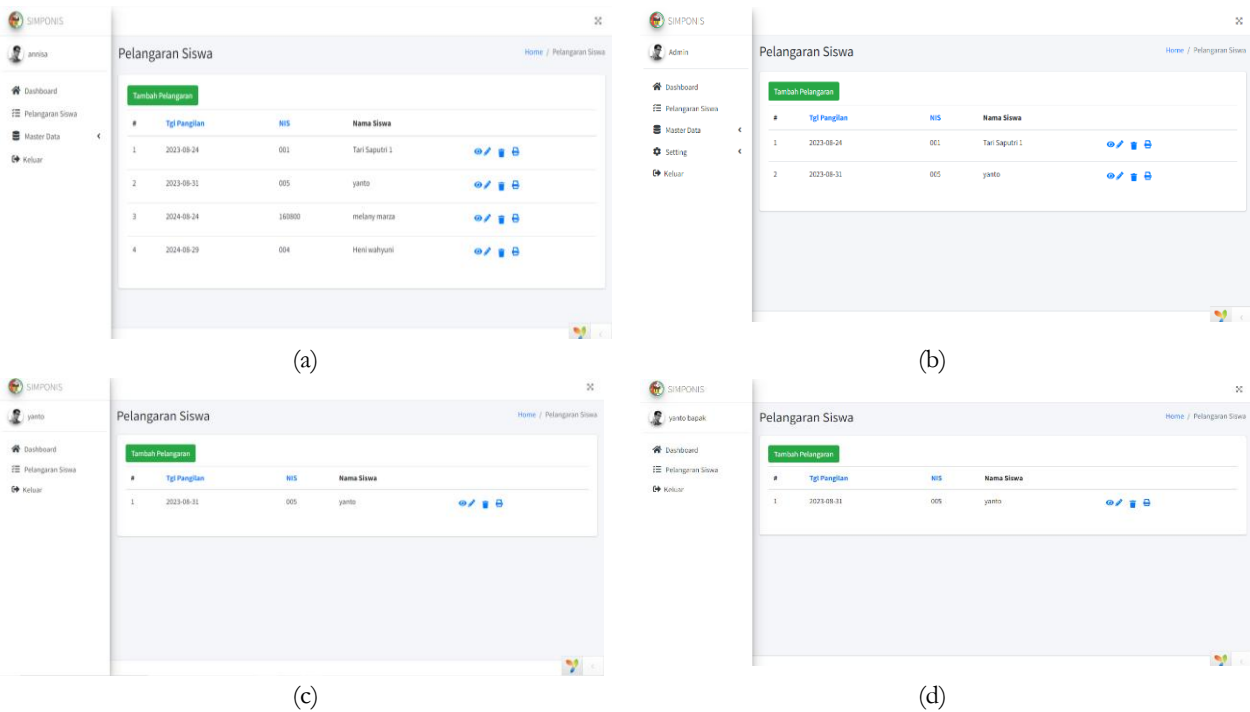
SIMPONIS

annisa

Dashboard
Pelangaran Siswa
Master Data
Keluar

Pelangaran Siswa

Home / Pelangaran Siswa

Tambah Pelangaran

| # | Tgl Pangilan | NIS | Nama Siswa |
|---|---|---|---|
| 1 | 2023-08-24 | 001 | Tari Saputri 1 |
| 2 | 2023-08-31 | 005 | yanto |
| 3 | 2024-08-24 | 160800 | melany marza |
| 4 | 2024-08-29 | 004 | Heni wahyuni |

(a)

SIMPONIS

Admin

Dashboard
Pelangaran Siswa
Master Data
Setting
Keluar

Pelangaran Siswa

Home / Pelangaran Siswa

Tambah Pelangaran

| # | Tgl Pangilan | NIS | Nama Siswa |
|---|---|---|---|
| 1 | 2023-08-24 | 001 | Tari Saputri 1 |
| 2 | 2023-08-31 | 005 | yanto |

(b)

SIMPONIS

yanto

Dashboard
Pelangaran Siswa
Keluar

Pelangaran Siswa

Home / Pelangaran Siswa

Tambah Pelangaran

| # | Tgl Pangilan | NIS | Nama Siswa |
|---|---|---|---|
| 1 | 2023-08-31 | 005 | yanto |

(c)

SIMPONIS

yanto bapak

Dashboard
Pelangaran Siswa
Keluar

Pelangaran Siswa

Home / Pelangaran Siswa

Tambah Pelangaran

| # | Tgl Pangilan | NIS | Nama Siswa |
|---|---|---|---|
| 1 | 2023-08-31 | 005 | yanto |

(d)